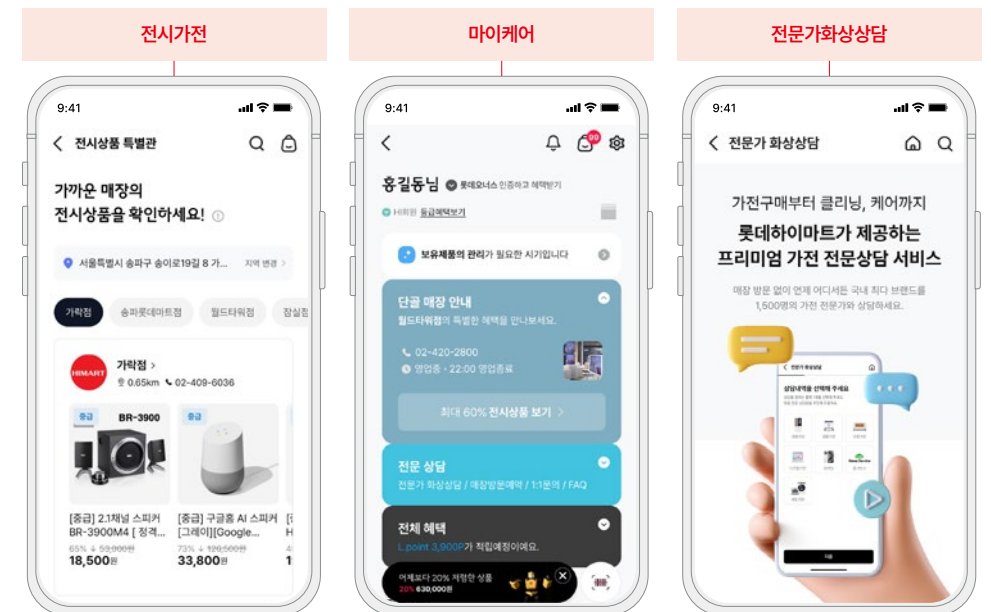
전시가전

9:41

전시상품 특별관

가까운 매장의
전시상품을 확인하세요!

서울특별시 송파구 송이로19길 8 가... 지역 변경 >

가락점 송파롯데마트점 월드타워점 잠실점

HIMART 가락점 >
0.65km 02-409-6036

중급 BR-3900
[중급] 2.1채널 스피커 BR-3900M4 [ 정격...
65% 59,900원
18,500원

중급
[중급] 구글홈 AI 스피커 [그레이][Google...
73% 120,500원
33,800원

마이케어

9:41

99

홍길동님 롯데오너스 인증하고 혜택받기
H회원 등급혜택보기

보유제품의 관리가 필요한 시기입니다

단골 매장 안내
월드타워점의 특별한 혜택을 만나보세요.
02-420-2800
영업중 · 22:00 영업종료
최대 60% 전시상품 보기 >

전문 상담
전문가 화상상담 / 매장방문예약 / 1:1문의 / FAQ

전체 혜택
L.point 3,900P가 적립예정이에요.

어제보다 20% 저렴한 상품
20% 630,000원

전문가화상상담

9:41

전문가 화상상담

가전구매부터 클리닝, 케어까지
롯데하이마트가 제공하는
프리미엄 가전 전문상담 서비스

매장 방문 없이 언제 어디서든 국내 최다 브랜드를
1,500명의 가전 전문가와 상담하세요.

상담내역을 선택해 주세요